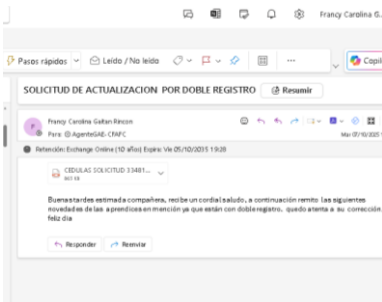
Francy Carolina G.

Pasos rápidos | Leído / No leído | Copil

SOLICITUD DE ACTUALIZACION POR DOBLE REGISTRO | Resumir

Francy Carolina Gaitan Rincon
Para: @AgenteSIAB - CFAFC
Mar 07/10/2025

Retención: Exchange Online (10 años) Expira: Vie 05/10/2035 19:26

CEDULAS SOLICITUD 33481...
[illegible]

Buenas tardes estimada compañera, recibe un cordial saludo, a continuación remito las siguientes novedades de las aprendices en mención ya que están con doble registro, quedo atenta a su corrección. feliz dia

Responder | Reenviar